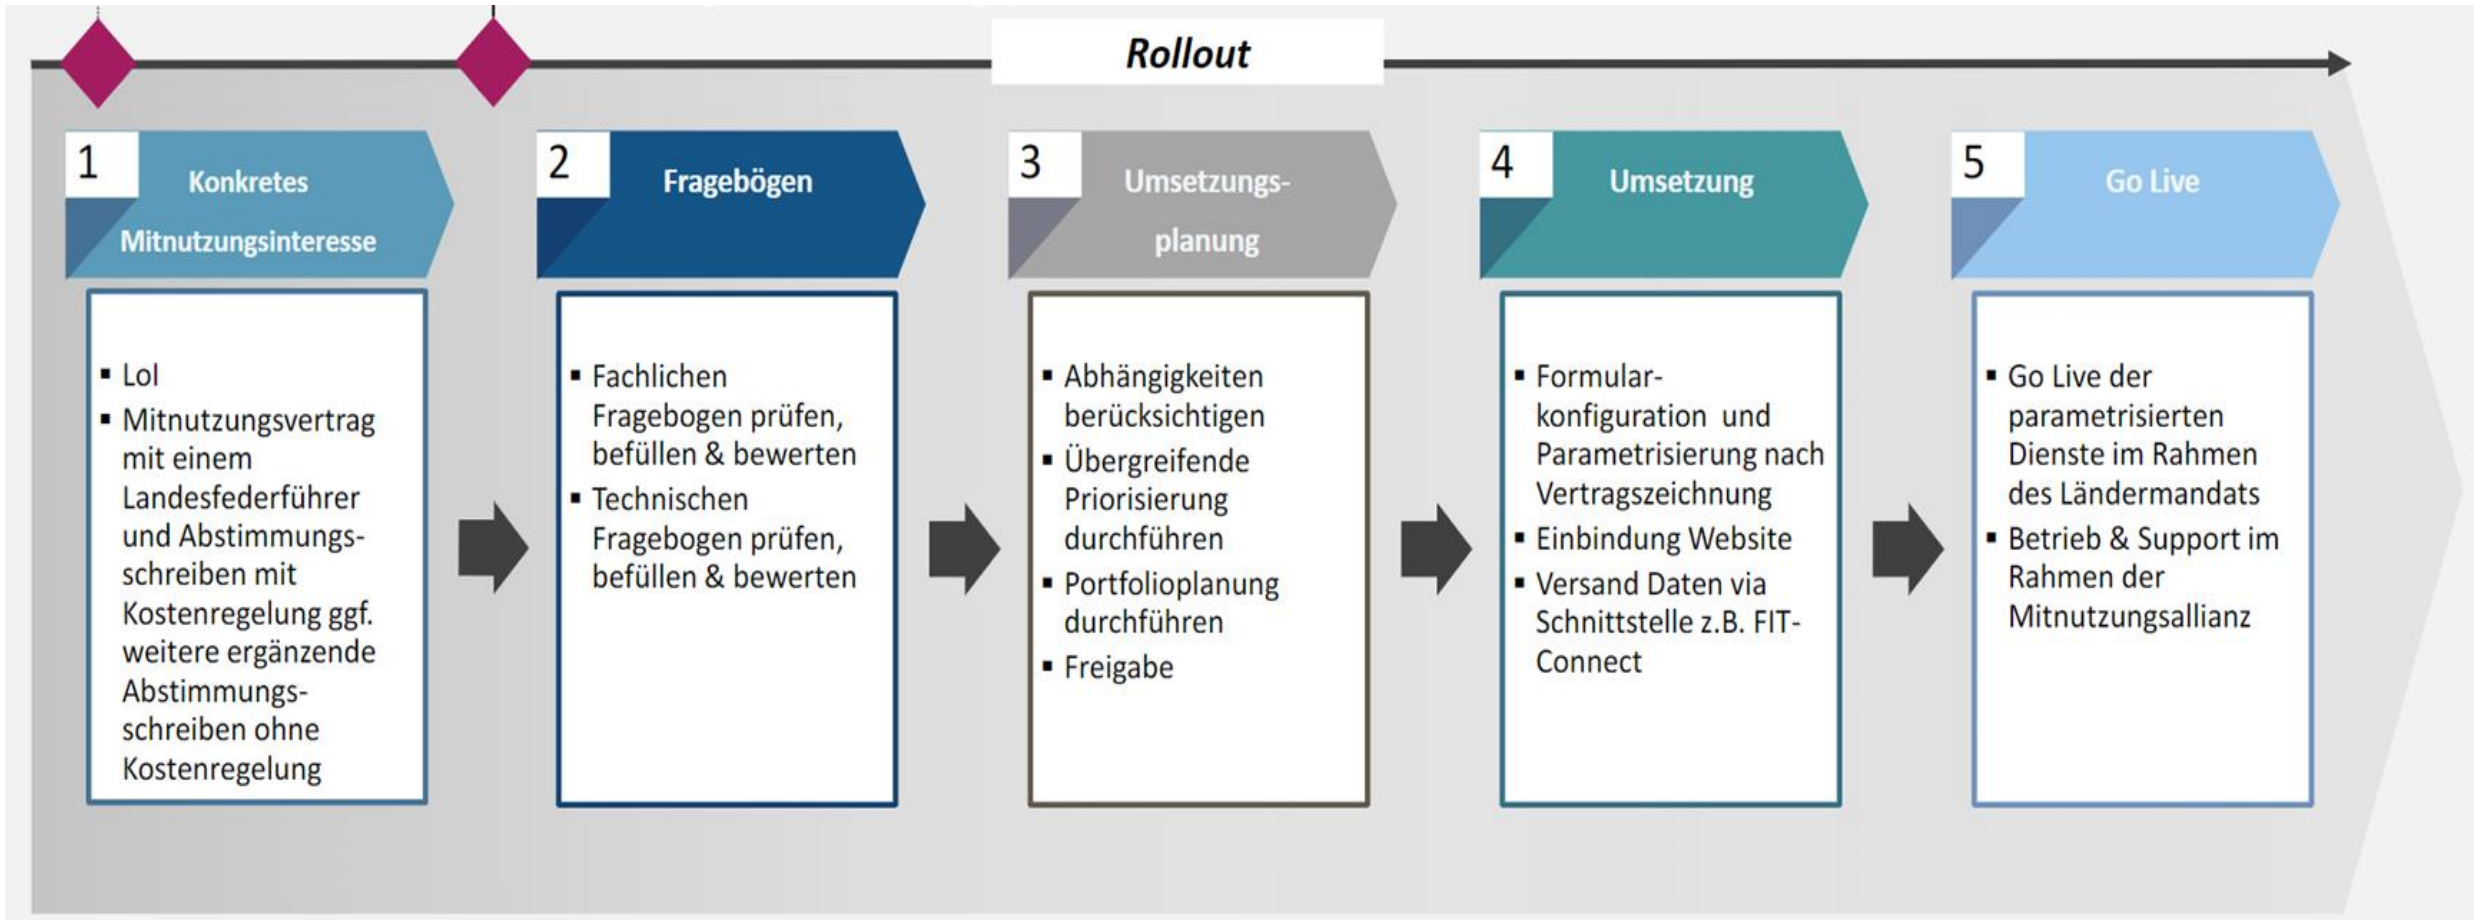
Rollout

1 Konkretes Mitnutzungsinteresse

- LoI
- Mitnutzungsvertrag mit einem Landesfederführer und Abstimmungsschreiben mit Kostenregelung ggf. weitere ergänzende Abstimmungsschreiben ohne Kostenregelung

2 Fragebögen

- Fachlichen Fragebogen prüfen, befüllen & bewerten
- Technischen Fragebogen prüfen, befüllen & bewerten

3 Umsetzungsplanung

- Abhängigkeiten berücksichtigen
- Übergreifende Priorisierung durchführen
- Portfolioplanung durchführen
- Freigabe

4 Umsetzung

- Formularkonfiguration und Parametrisierung nach Vertragszeichnung
- Einbindung Website
- Versand Daten via Schnittstelle z.B. FIT-Connect

5 Go Live

- Go Live der parametrisierten Dienste im Rahmen des Ländermandats
- Betrieb & Support im Rahmen der Mitnutzungsallianz